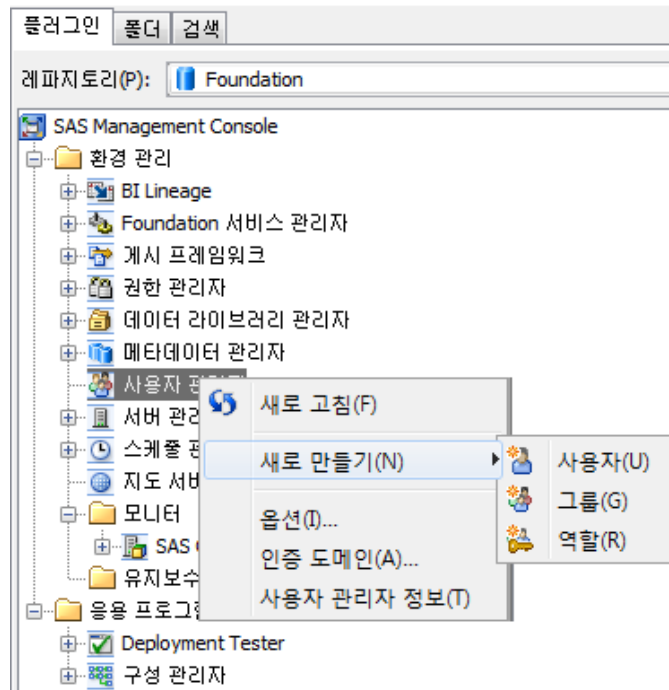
플러그인 | 폴더 | 검색

레파지토리(P): Foundation

SAS Management Console
환경 관리
BI Lineage
Foundation 서비스 관리자
게시 프레임워크
권한 관리자
데이터 라이브러리 관리자
메타데이터 관리자
사용자 관리자
서버 관리
스케쥴 관
지도 서비
모니터
SAS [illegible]
유지보수
응용 프로그램
Deployment Tester
구성 관리자

새로 고침(F)
새로 만들기(N)
옵션(I)...
인증 도메인(A)...
사용자 관리자 정보(T)

사용자(U)
그룹(G)
역할(R)